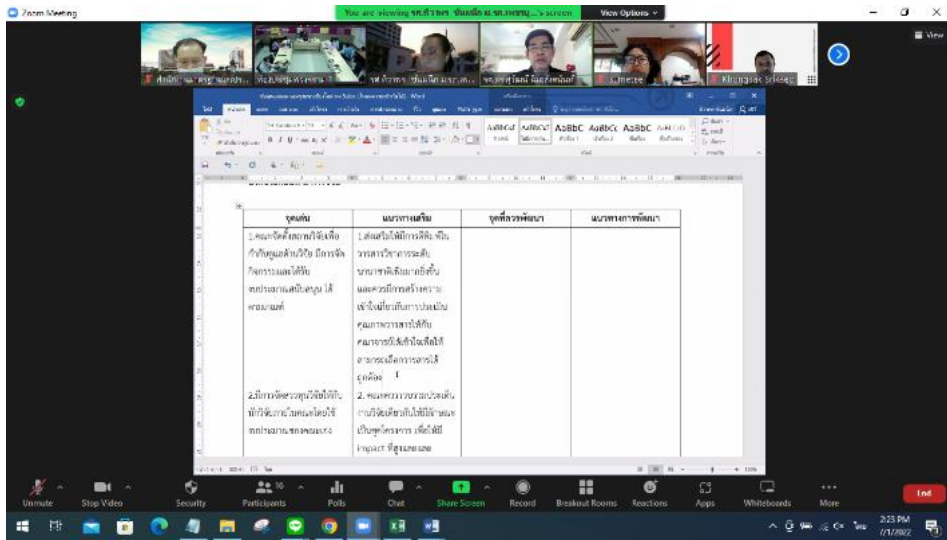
Zoom Meeting

You are viewing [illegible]'s screen

View Options

View

Klongpak Srikeg

AaBbCcI AaBbCcI AaBbC AaBbCc AaBbC

| จุดเด่น | แนวทางเสริม | จุดที่ควรพัฒนา | แนวทางการพัฒนา |
|---|---|---|---|
| 1.คณะจัดตั้งสถาบันวิจัยเพื่อกำกับดูแลด้านวิจัย มีการจัดกิจกรรมและได้รับทรัพยากรสนับสนุน ได้ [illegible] | 1.ส่งเสริมให้มีการตีพิมพ์ในวารสารวิชาการระดับนานาชาติเพิ่มมากยิ่งขึ้นและควรมีการสร้างความเข้าใจเกี่ยวกับการประเมินคุณภาพวารสารให้กับคณาจารย์เพื่อทำให้อาจารย์เลือกวารสารได้ถูกต้อง | | |
| 2.มีการจัดสรรทุนวิจัยให้กับนักวิจัยภายในคณะโดยใช้ทรัพยากรของคณะเอง | 2. คณะควรวางระบบประเด็นการวิจัยเพื่อทำให้มีทิศทางและเป็นชุดโครงการ เพื่อให้มี impact ที่สูงและเอง | | |

Unmute Stop Video Security Participants Polls Chat Share Screen Record Breakout Rooms Reactions Apps Whiteboards More End

2:23 PM